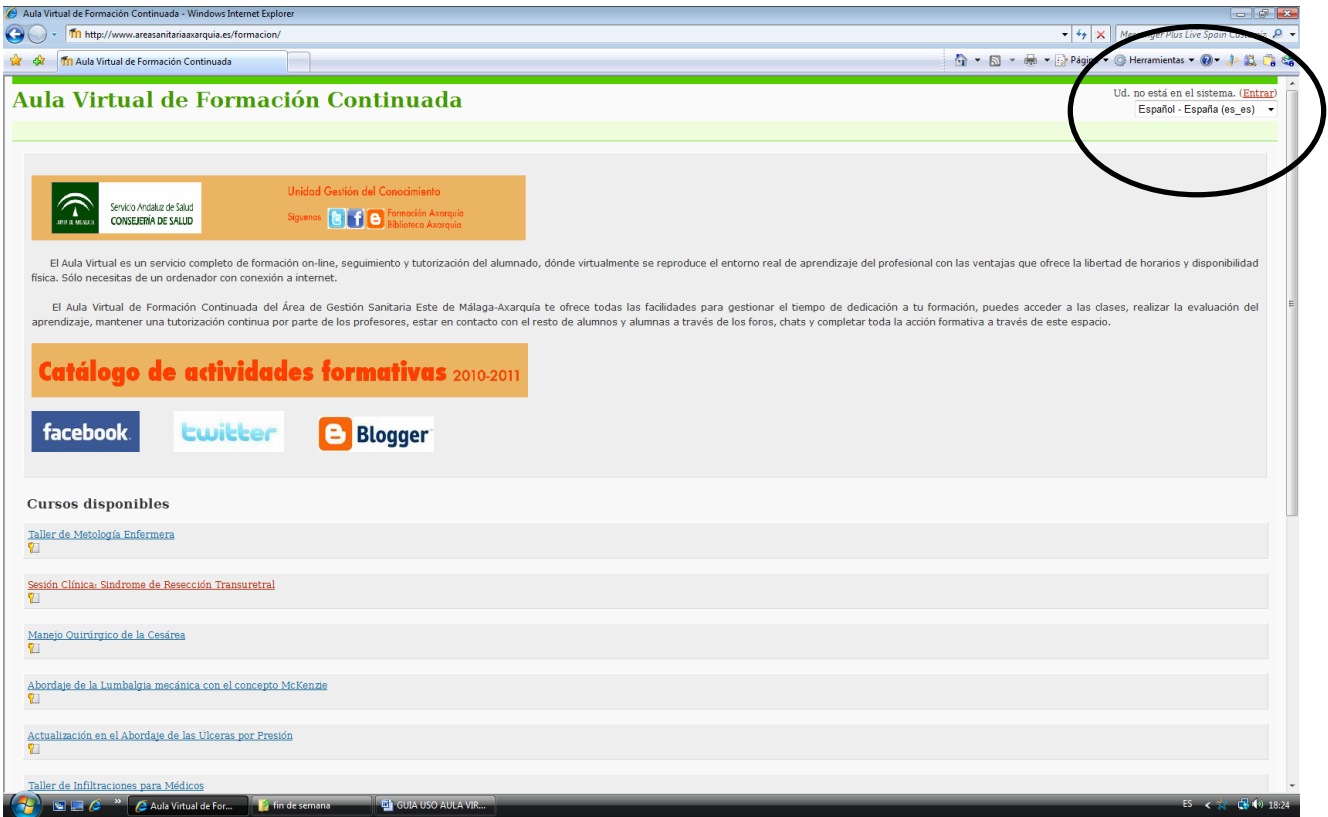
Aula Virtual de Formación Continuada - Windows Internet Explorer

http://www.areasanitariaaxarquia.es/formacion/

Messenger Plus Live Spain Customiz

Aula Virtual de Formación Continuada

Página Herramientas

Aula Virtual de Formación Continuada

Ud. no está en el sistema. (Entrar)

Español - España (es_es)

Servicio Andaluz de Salud
CONSEJERÍA DE SALUD

JUNTA DE ANDALUCIA

Unidad Gestión del Conocimiento

Síguenos

Formación Axarquía
Biblioteca Axarquía

El Aula Virtual es un servicio completo de formación on-line, seguimiento y tutorización del alumnado, dónde virtualmente se reproduce el entorno real de aprendizaje del profesional con las ventajas que ofrece la libertad de horarios y disponibilidad física. Sólo necesitas de un ordenador con conexión a internet.

El Aula Virtual de Formación Continuada del Área de Gestión Sanitaria Este de Málaga-Axarquía te ofrece todas las facilidades para gestionar el tiempo de dedicación a tu formación, puedes acceder a las clases, realizar la evaluación del aprendizaje, mantener una tutorización continua por parte de los profesores, estar en contacto con el resto de alumnos y alumnas a través de los foros, chats y completar toda la acción formativa a través de este espacio.

Catálogo de actividades formativas 2010-2011

facebook

twitter

Blogger

Cursos disponibles

Taller de Metología Enfermera

Sesión Clínica: Sindrome de Resección Transuretral

Manejo Quirúrgico de la Cesárea

Abordaje de la Lumbalgia mecánica con el concepto McKenzie

Actualización en el Abordaje de las Ulceras por Presión

Taller de Infiltraciones para Médicos

Aula Virtual de For...

fin de semana

GUIA USO AULA VIR...

ES

18:24